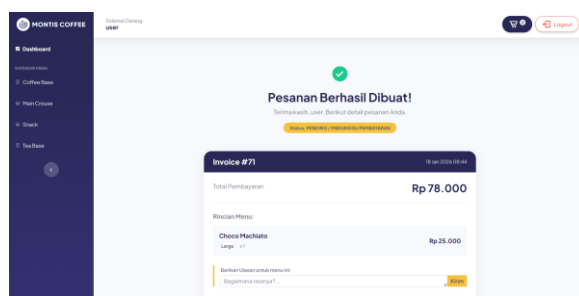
MONTIS COFFEE

Selamat Datang,
user

0

Logout

Dashboard

KATEGORI MENU

Coffee Base

Main Crouse

Snack

Tea Base

Pesanan Berhasil Dibuat!

Terima kasih, user. Berikut detail pesanan Anda.

Status: PENDING / MENUNGGU PEMBAYARAN

Invoice #71

18 Jan 2026 08:44

Total Pembayaran

Rp 78.000

Rincian Menu:

Choco Machiato

Large x1

Rp 25.000

Berikan Ulasan untuk menu ini:

Bagaimana rasanya?...

Kirim